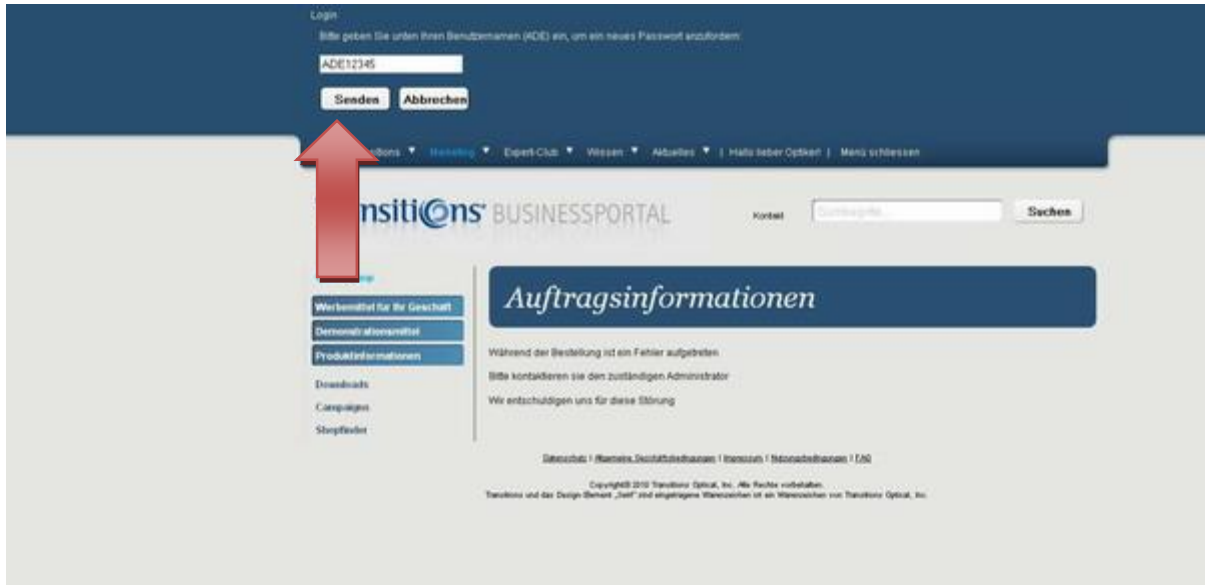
Login

Bitte geben Sie unten Ihren Benutzernamen (ADE) ein, um ein neues Passwort anzufordern:

ADE12345

Senden Abbrechen

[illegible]tions ▼ Marketing ▼ Expert-Club ▼ Wissen ▼ Aktuelles ▼ | Hallo lieber Optiker! | Menü schliessen

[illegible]nsitions BUSINESSPORTAL

Kontakt Suchbegriffe... Suchen

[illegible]

Werbemittel für Ihr Geschäft

Demonstrationsmittel

Produktinformationen

Downloads

Campaigns

Shopfinder

Auftragsinformationen

Während der Bestellung ist ein Fehler aufgetreten.

Bitte kontaktieren sie den zuständigen Administrator

Wir entschuldigen uns für diese Störung

Datenschutz | Allgemeine Geschäftsbedingungen | Impressum | Nutzungsbedingungen | FAQ

Copyright© 2010 Transitions Optical, Inc. Alle Rechte vorbehalten.
Transitions und das Design-Element „Swirl" sind eingetragene Warenzeichen ist ein Warenzeichen von Transitions Optical, Inc.